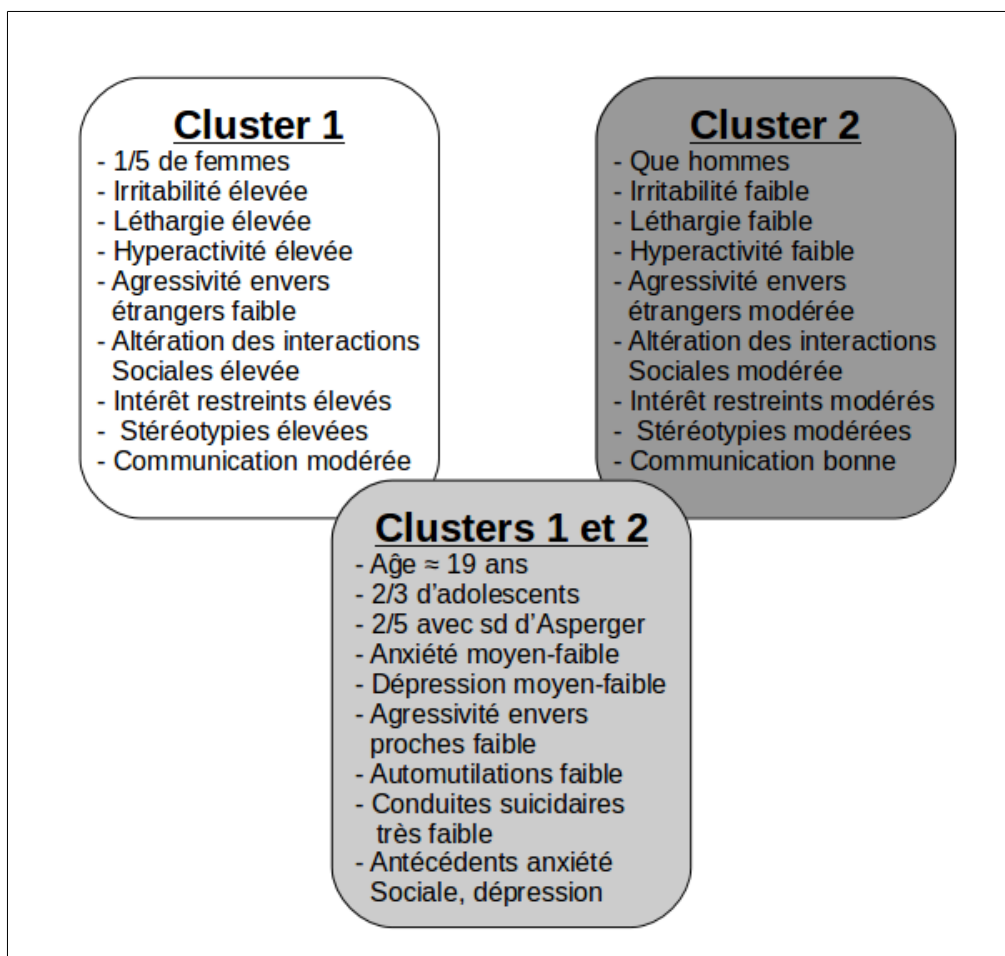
Cluster 1

- 1/5 de femmes
- Irritabilité élevée
- Léthargie élevée
- Hyperactivité élevée
- Agressivité envers étrangers faible
- Altération des interactions Sociales élevée
- Intérêt restreints élevés
- Stéréotypies élevées
- Communication modérée

Cluster 2

- Que hommes
- Irritabilité faible
- Léthargie faible
- Hyperactivité faible
- Agressivité envers étrangers modérée
- Altération des interactions Sociales modérée
- Intérêt restreints modérés
- Stéréotypies modérées
- Communication bonne

Clusters 1 et 2

- Âge ≈ 19 ans
- 2/3 d'adolescents
- 2/5 avec sd d'Asperger
- Anxiété moyen-faible
- Dépression moyen-faible
- Agressivité envers proches faible
- Automutilations faible
- Conduites suicidaires très faible
- Antécédents anxiété Sociale, dépression